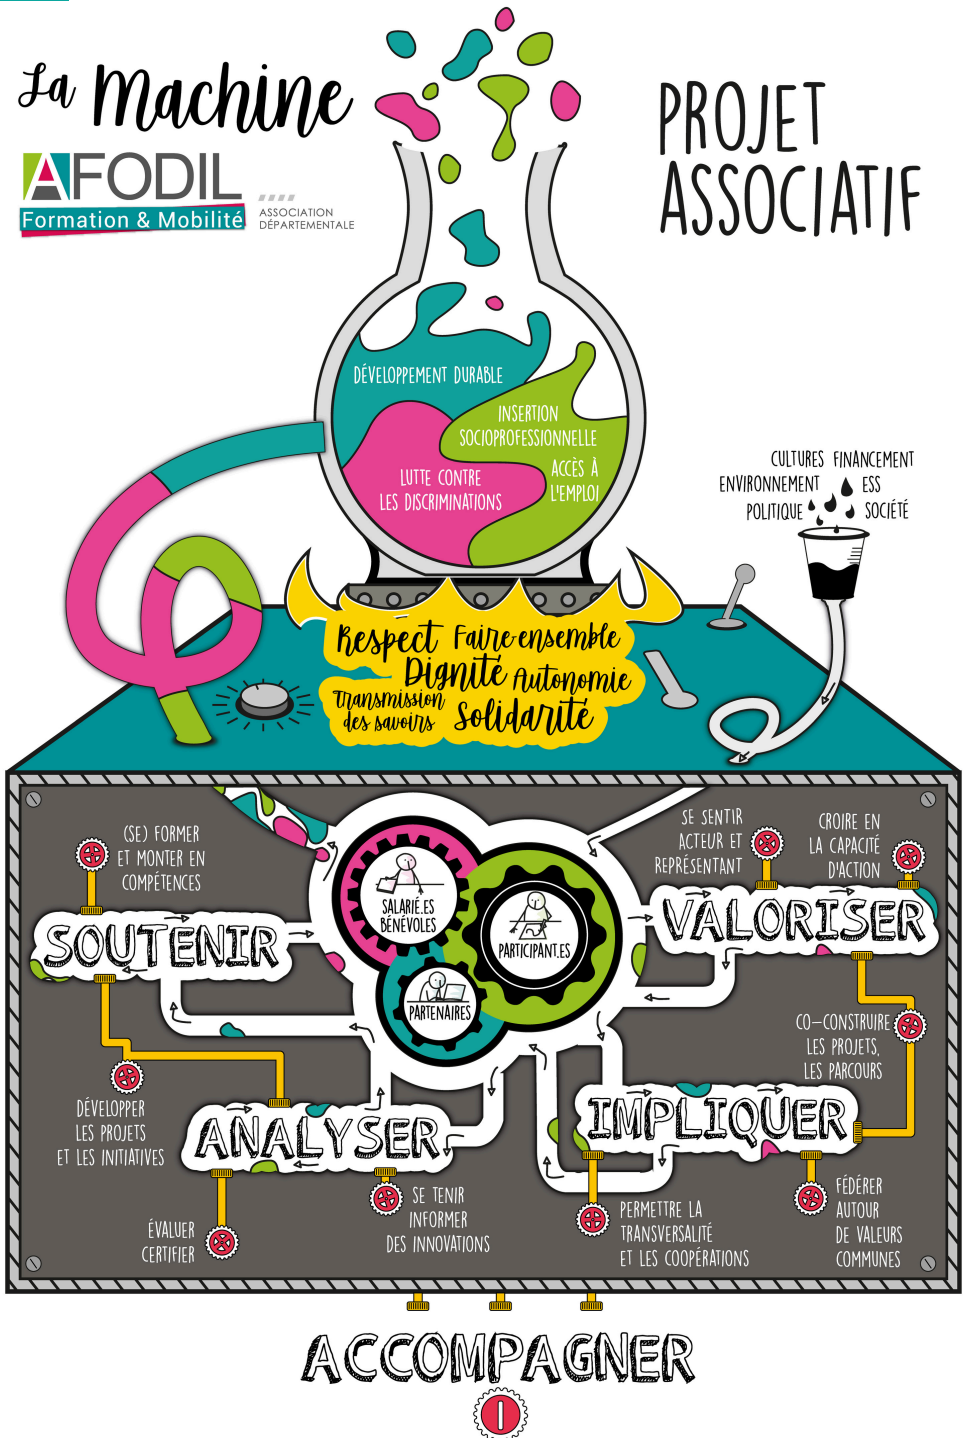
La Machine

AFODIL
Formation & Mobilité
ASSOCIATION DÉPARTEMENTALE

PROJET ASSOCIATIF

DÉVELOPPEMENT DURABLE
INSERTION SOCIOPROFESSIONNELLE
ACCÈS À L'EMPLOI
LUTTE CONTRE LES DISCRIMINATIONS

CULTURES FINANCEMENT
ENVIRONNEMENT ESS
POLITIQUE SOCIÉTÉ

Respect Faire ensemble
Dignité Autonomie
Transmission des savoirs Solidarité

(SE) FORMER ET MONTER EN COMPÉTENCES
SOUTENIR
SALARIÉ.ES BÉNÉVOLES
PARTICIPANT.ES
PARTENAIRES
SE SENTIR ACTEUR ET REPRÉSENTANT
CROIRE EN LA CAPACITÉ D'ACTION
VALORISER
CO-CONSTRUIRE LES PROJETS, LES PARCOURS
DÉVELOPPER LES PROJETS ET LES INITIATIVES
ANALYSER
IMPLIQUER
ÉVALUER CERTIFIER
SE TENIR INFORMER DES INNOVATIONS
PERMETTRE LA TRANSVERSALITÉ ET LES COOPÉRATIONS
FÉDÉRER AUTOUR DE VALEURS COMMUNES

ACCOMPAGNER